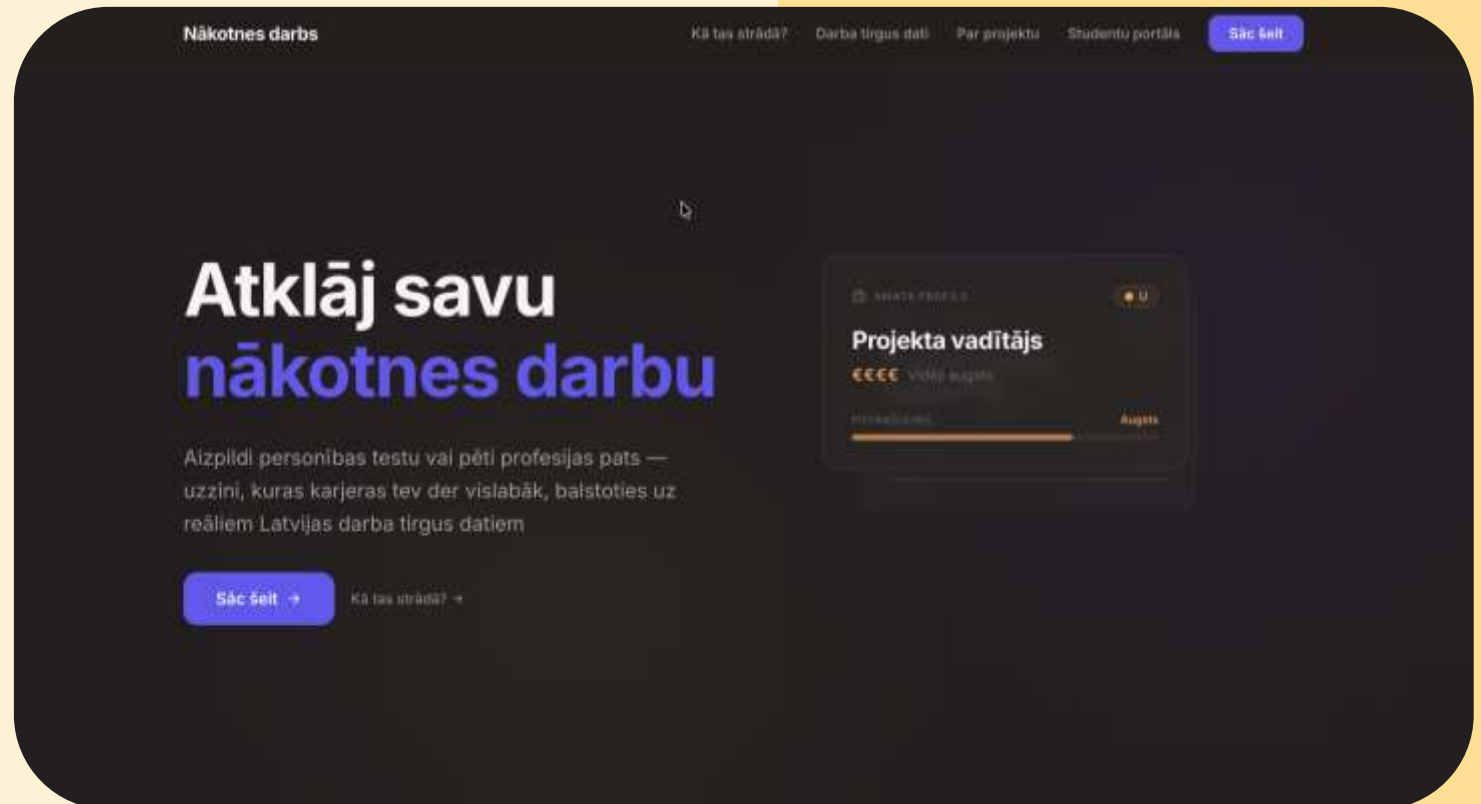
Nākotnes darbs

Kā tas strādā? Darba tirgus dati Par projektu Studentu portāls Sāc šeit

Atklāj savu nākotnes darbu

Aizpildi personības testu vai pēti profesijas pats — uzzini, kuras karjeras tev der vislabāk, balstoties uz reāliem Latvijas darba tirgus datiem

Sāc šeit →

Kā tas strādā? →

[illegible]

U

Projekta vadītājs

€€€€ Vidēji augsts

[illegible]

Augsts